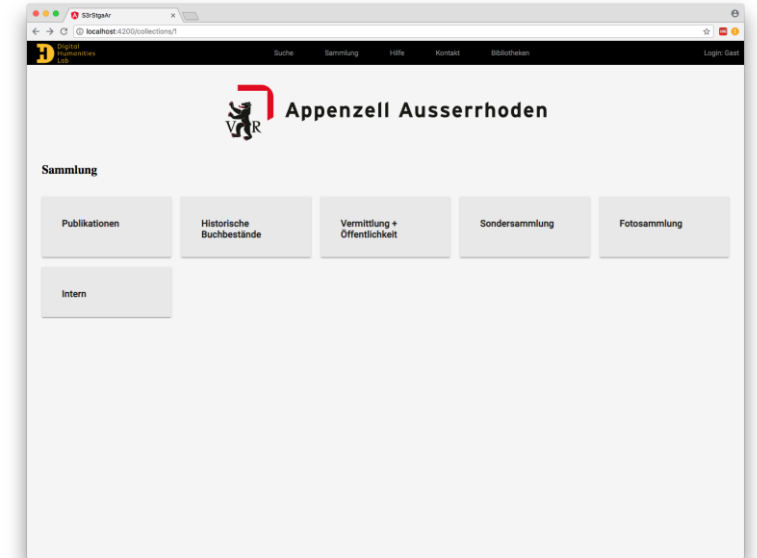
S3rStgaAr

localhost:4200/collections/1

Digital Humanities Lab

Suche Sammlung Hilfe Kontakt Bibliotheken

Login: Gast

V R

Appenzell Ausserrhoden

Sammlung

Publikationen

Historische Buchbestände

Vermittlung + Öffentlichkeit

Sondersammlung

Fotosammlung

Intern